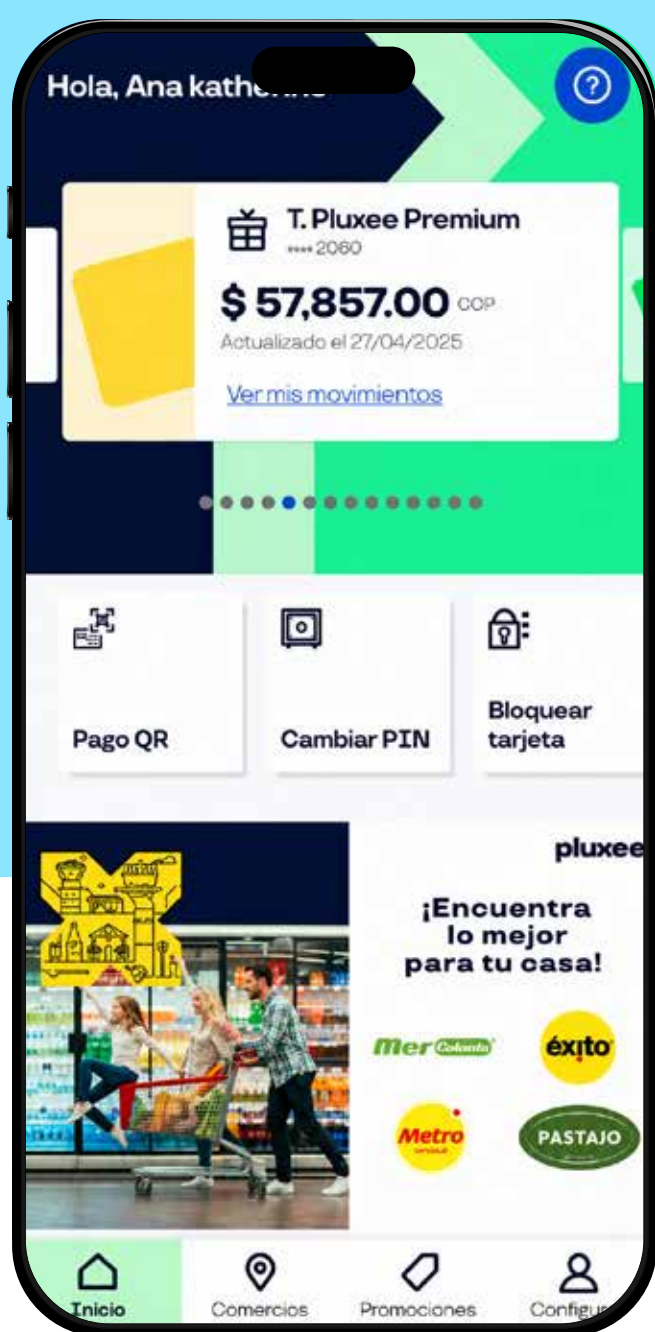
Hola, Ana kathe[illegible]

?

T. Pluxee Premium
**** 2060

$ 57,857.00 COP
Actualizado el 27/04/2025

Ver mis movimientos

Pago QR

Cambiar PIN

Bloquear tarjeta

pluxee

¡Encuentra lo mejor para tu casa!

Mer Colanta

éxito

Metro

PASTAJO

Inicio

Comercios

Promociones

Configu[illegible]